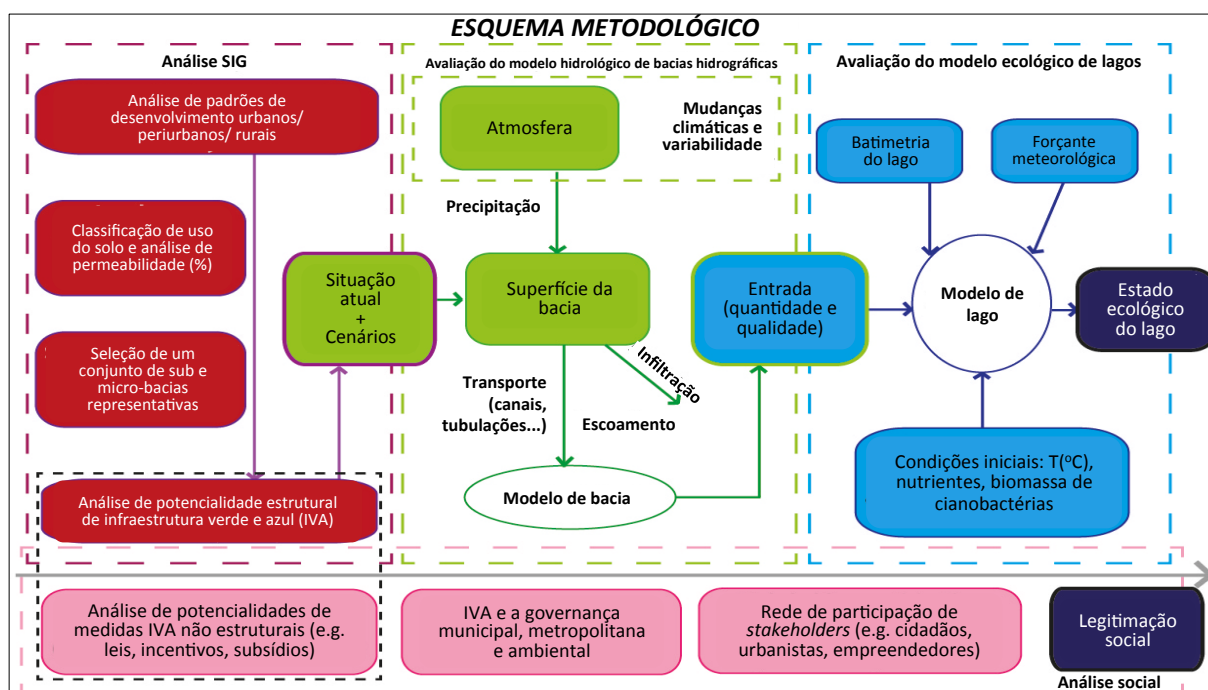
ESQUEMA METODOLÓGICO

Análise SIG

Análise de padrões de desenvolvimento urbanos/ periurbanos/ rurais

Classificação de uso do solo e análise de permeabilidade (%)

Seleção de um conjunto de sub e micro-bacias representativas

Análise de potencialidade estrutural de infraestrutura verde e azul (IVA)

Situação atual + Cenários

Avaliação do modelo hidrológico de bacias hidrográficas

Atmosfera

Mudanças climáticas e variabilidade

Precipitação

Superfície da bacia

Infiltração

Transporte (canais, tubulações...)

Escoamento

Modelo de bacia

Avaliação do modelo ecológico de lagos

Batimetria do lago

Forçante meteorológica

Entrada (quantidade e qualidade)

Modelo de lago

Estado ecológico do lago

Condições iniciais: T(ºC), nutrientes, biomassa de cianobactérias

Análise de potencialidades de medidas IVA não estruturais (e.g. leis, incentivos, subsídios)

IVA e a governança municipal, metropolitana e ambiental

Rede de participação de *stakeholders* (e.g. cidadãos, urbanistas, empreendedores)

Legitimação social

Análise social